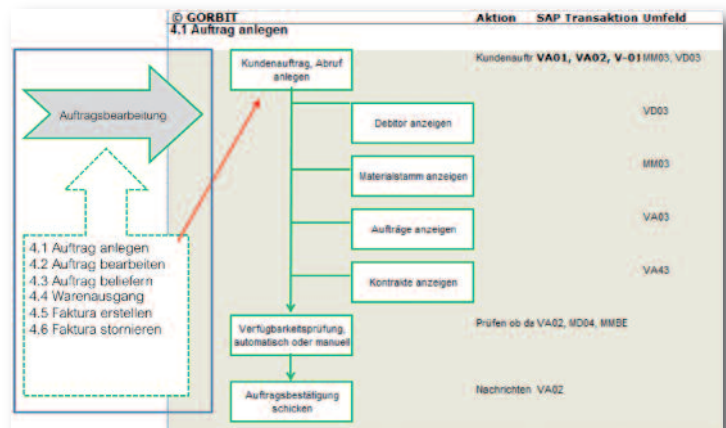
© GORBIT
4.1 Auftrag anlegen

Aktion SAP Transaktion Umfeld

Auftragsbearbeitung

4.1 Auftrag anlegen
4.2 Auftrag bearbeiten
4.3 Auftrag beliefern
4.4 Warenausgang
4.5 Faktura erstellen
4.6 Faktura stornieren

Kundenauftrag, Abruf anlegen

Kundenauftr VA01, VA02, V-01 MM03, VD03

Debitor anzeigen

VD03

Materialstamm anzeigen

MM03

Aufträge anzeigen

VA03

Kontrakte anzeigen

VA43

Verfügbarkeitsprüfung, automatisch oder manuell

Prüfen ob da VA02, MD04, MMBE

Auftragsbestätigung schicken

Nachrichten VA02